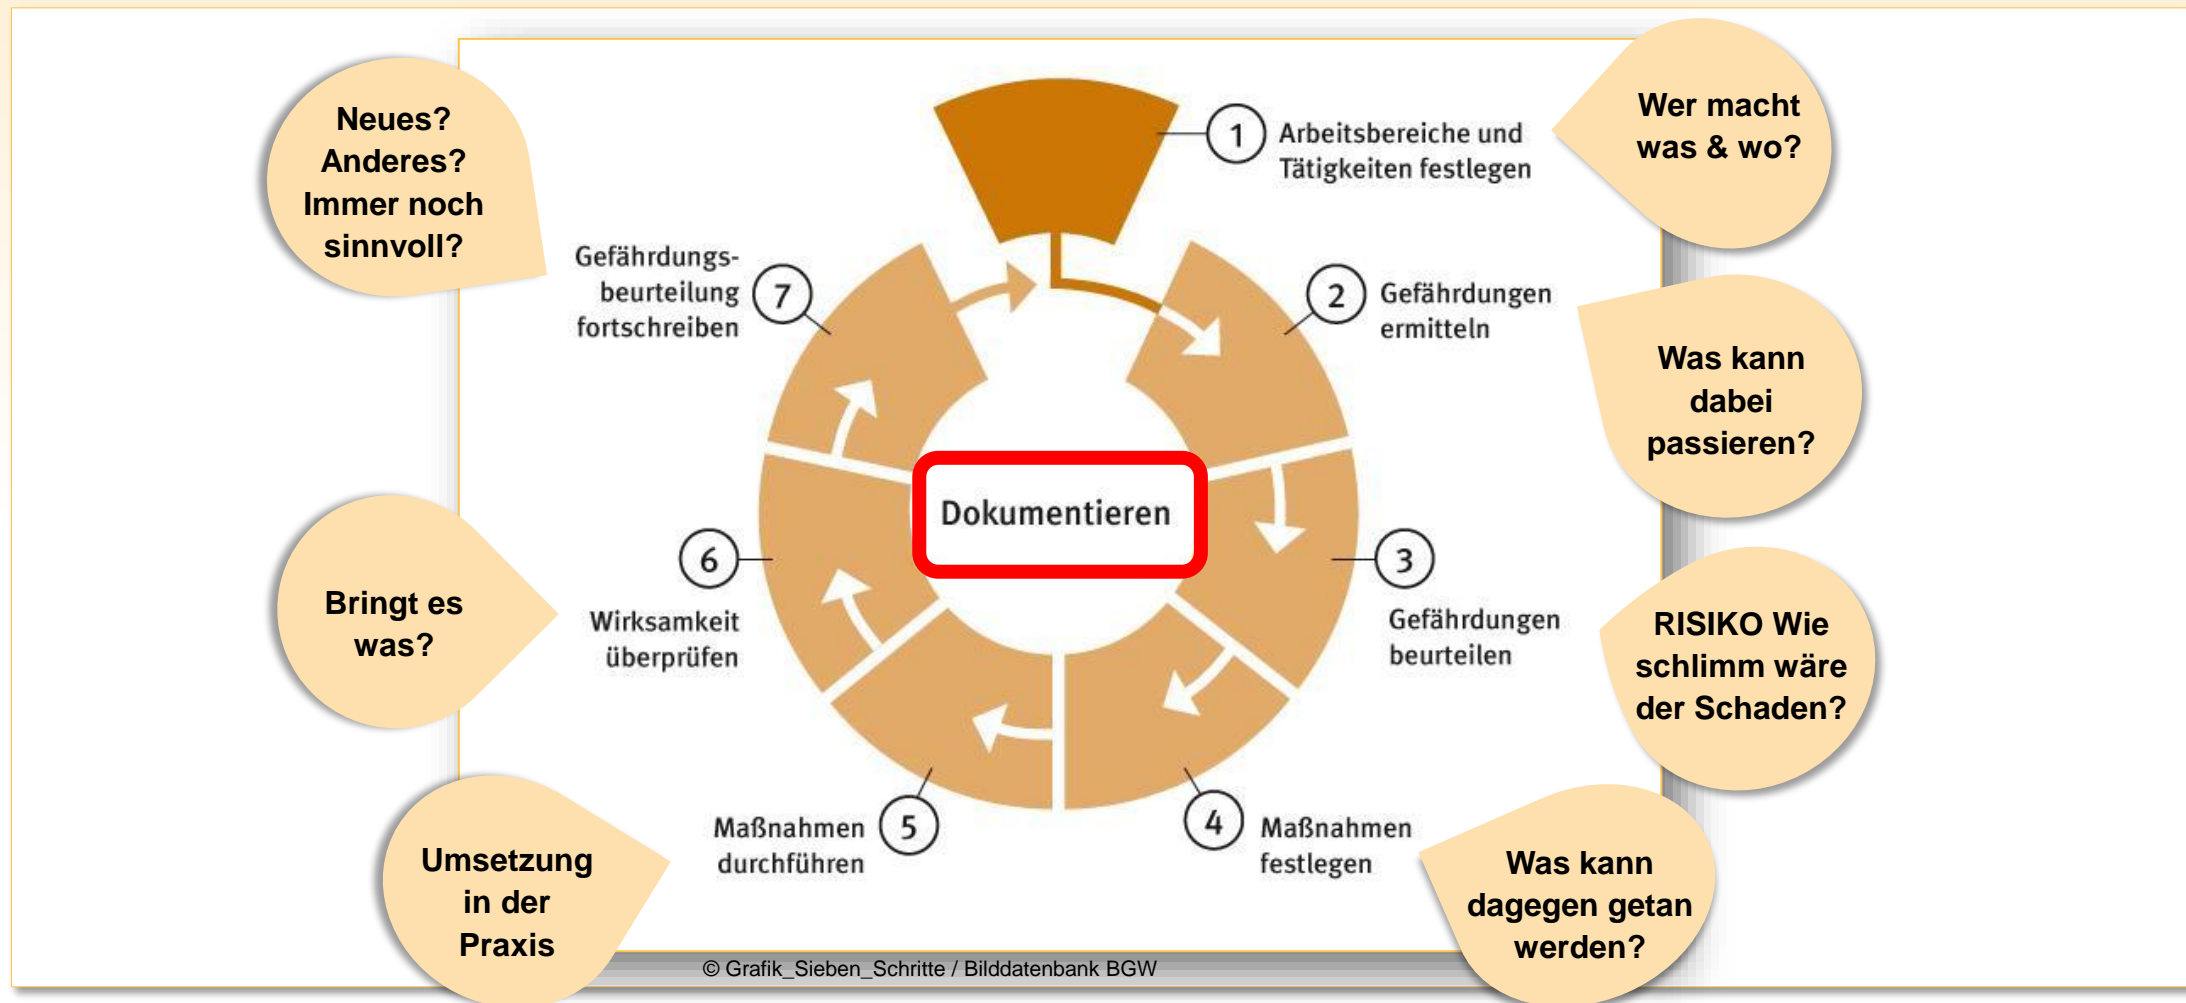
Neues? Anderes? Immer noch sinnvoll?

1 Arbeitsbereiche und Tätigkeiten festlegen

Wer macht was & wo?

Gefährdungsbeurteilung fortschreiben 7

2 Gefährdungen ermitteln

Was kann dabei passieren?

Dokumentieren

Bringt es was?

6 Wirksamkeit überprüfen

3 Gefährdungen beurteilen

RISIKO Wie schlimm wäre der Schaden?

Umsetzung in der Praxis

Maßnahmen durchführen 5

4 Maßnahmen festlegen

Was kann dagegen getan werden?

© Grafik_Sieben_Schritte / Bilddatenbank BGW